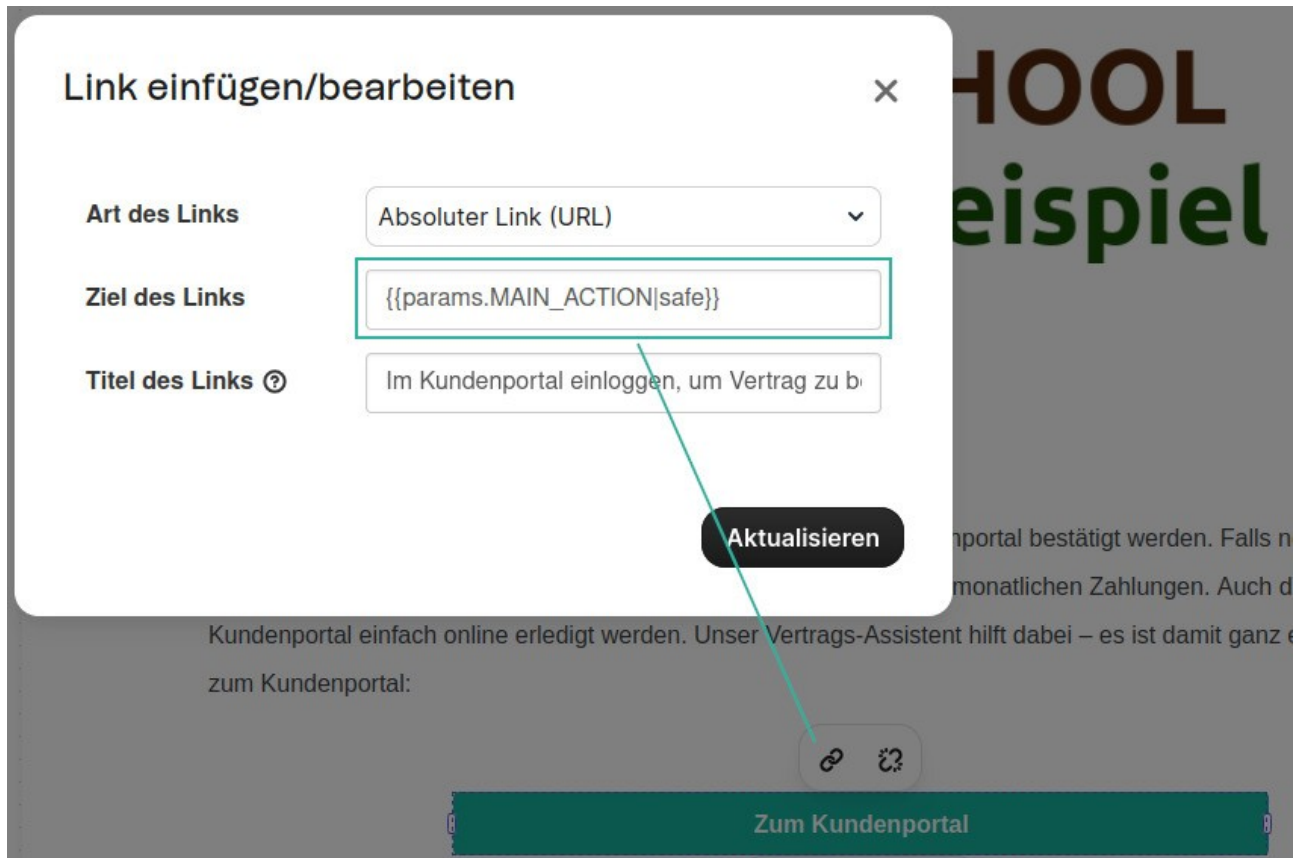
Link einfügen/bearbeiten

×

HOOL

eispiel

Art des Links

Absoluter Link (URL)

Ziel des Links

{{params.MAIN_ACTION|safe}}

Titel des Links ?

Im Kundenportal einloggen, um Vertrag zu b

Aktualisieren

nportal bestätigt werden. Falls n

monatlichen Zahlungen. Auch d

Kundenportal einfach online erledigt werden. Unser Vertrags-Assistent hilft dabei – es ist damit ganz e

zum Kundenportal:

Zum Kundenportal